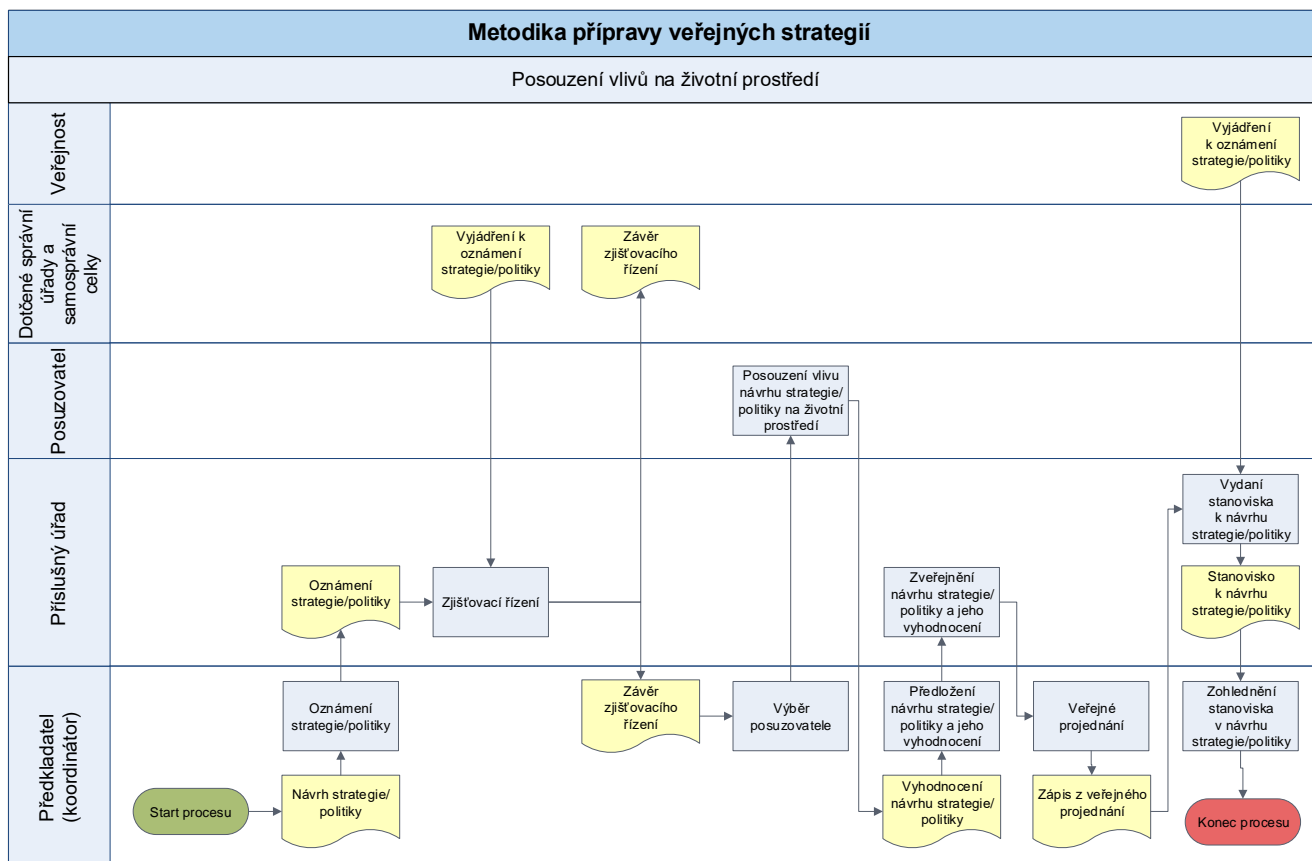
Metodika přípravy veřejných strategií

Posouzení vlivů na životní prostředí

Veřejnost

Vyjádření k oznámení strategie/politiky

Dotčené správní úřady a samosprávní celky

Vyjádření k oznámení strategie/politiky

Závěr zjišťovacího řízení

Posuzovatel

Posouzení vlivu návrhu strategie/ politiky na životní prostředí

Příslušný úřad

Oznámení strategie/politiky

Zjišťovací řízení

Zveřejnění návrhu strategie/ politiky a jeho vyhodnocení

Vydaní stanoviska k návrhu strategie/politiky

Stanovisko k návrhu strategie/politiky

Předkladatel (koordinátor)

Start procesu

Návrh strategie/ politiky

Oznámení strategie/politiky

Závěr zjišťovacího řízení

Výběr posuzovatele

Předložení návrhu strategie/ politiky a jeho vyhodnocení

Vyhodnocení návrhu strategie/ politiky

Veřejné projednání

Zápis z veřejného projednání

Zohlednění stanoviska v návrhu strategie/politiky

Konec procesu